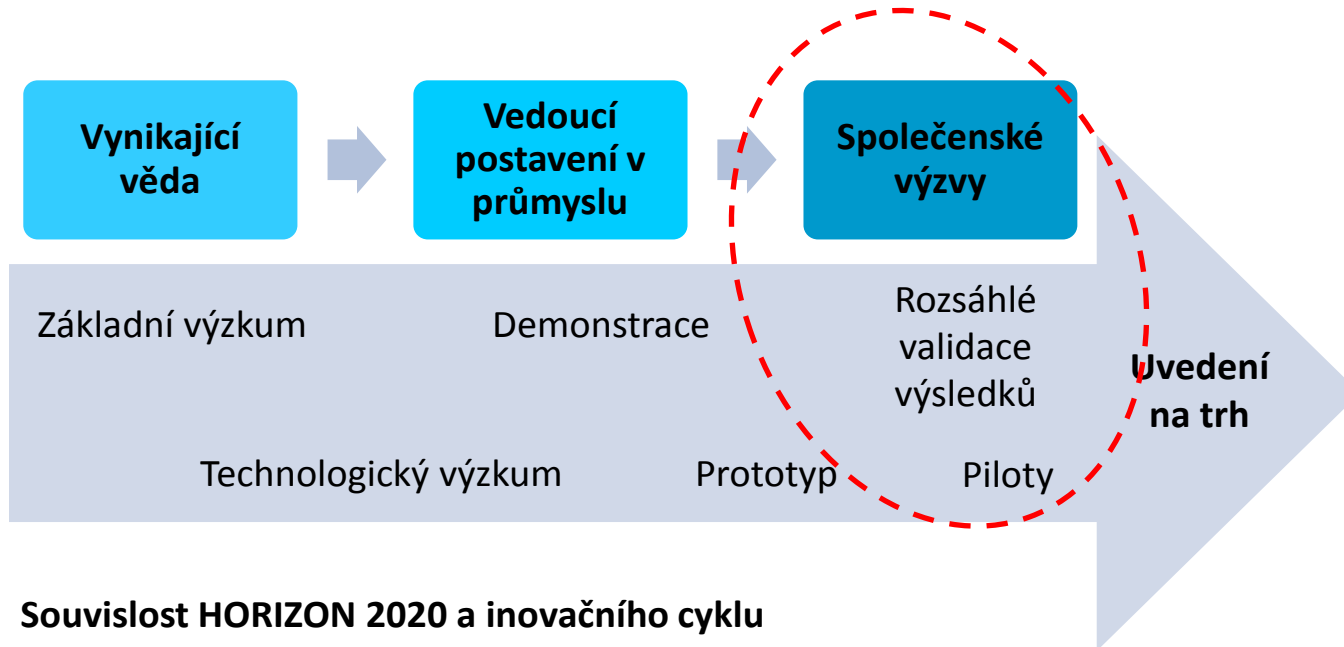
Vynikající věda

Vedoucí postavení v průmyslu

Společenské výzvy

Základní výzkum

Demonstrace

Rozsáhlé validace výsledků

Uvedení na trh

Technologický výzkum

Prototyp

Piloty

Souvislost HORIZON 2020 a inovačního cyklu